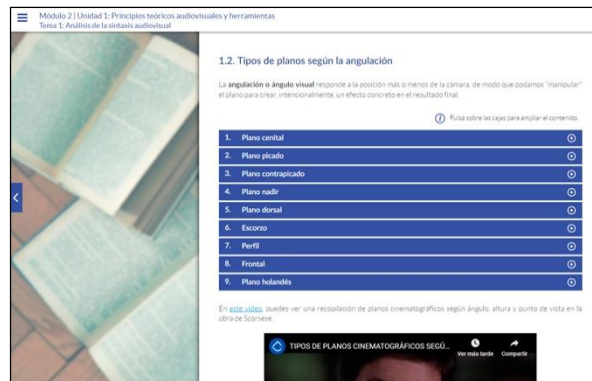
Módulo 2 | Unidad 1: Principios teóricos audiovisuales y herramientas
Tema 1: Análisis de la sintaxis audiovisual

1.2. Tipos de planos según la angulación

La **angulación o ángulo visual** responde a la posición más o menos de la cámara, de modo que podamos "manipular" el plano para crear, intencionalmente, un efecto concreto en el resultado final.

Pulsa sobre las cajas para ampliar el contenido.

1. Plano cenital
2. Plano picado
3. Plano contrapicado
4. Plano nadir
5. Plano dorsal
6. Escorzo
7. Perfil
8. Frontal
9. Plano holandés

En este vídeo puedes ver una recopilación de planos cinematográficos según ángulo, altura y punto de vista en la obra de Scorsese.

TIPOS DE PLANOS CINEMATOGRÁFICOS SEGÚ...
Ver más tarde
Compartir